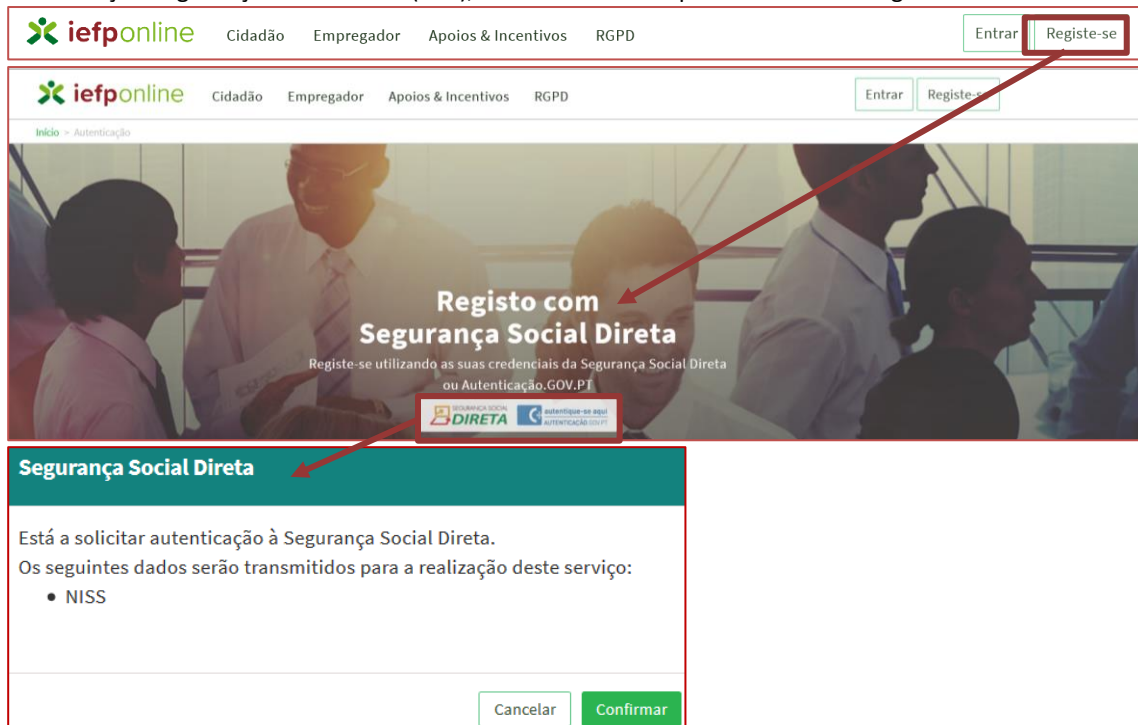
iefponline Cidadão Empregador Apoios & Incentivos RGPD Entrar Registe-se

iefponline Cidadão Empregador Apoios & Incentivos RGPD Entrar Registe-se

Início > Autenticação

Registo com Segurança Social Direta

Registe-se utilizando as suas credenciais da Segurança Social Direta ou Autenticação.GOV.PT

SEGURANÇA SOCIAL DIRETA autentique-se aqui AUTENTICAÇÃO.GOV.PT

Segurança Social Direta

Está a solicitar autenticação à Segurança Social Direta.
Os seguintes dados serão transmitidos para a realização deste serviço:
• NISS

Cancelar Confirmar